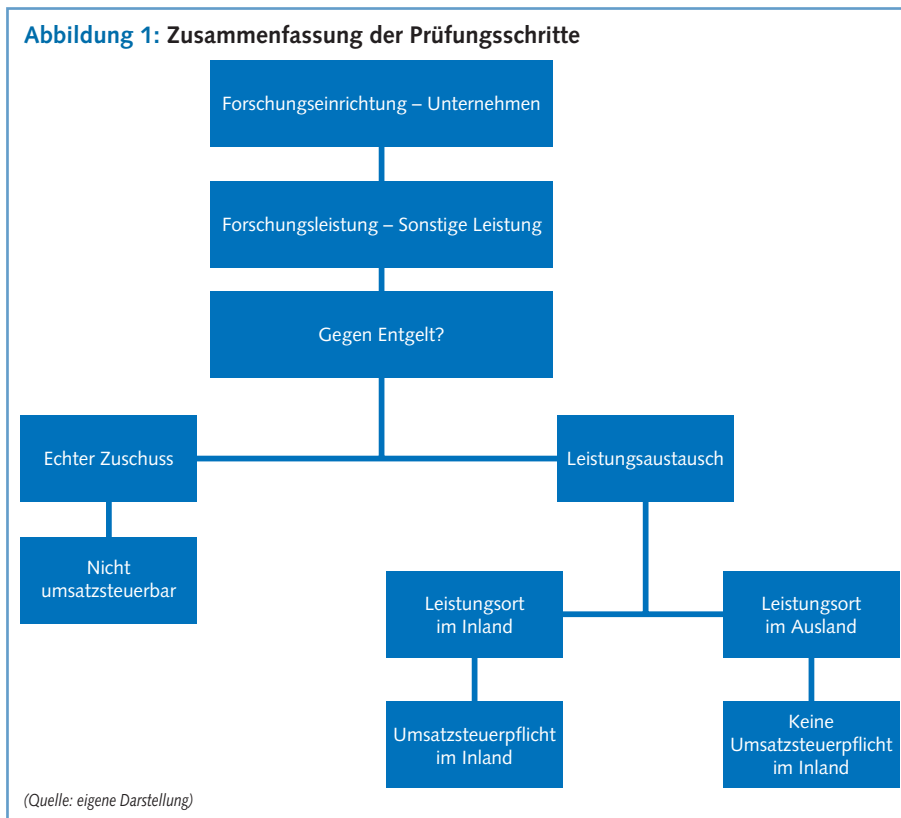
Abbildung 1: Zusammenfassung der Prüfungsschritte

Forschungseinrichtung – Unternehmen

Forschungsleistung – Sonstige Leistung

Gegen Entgelt?

Echter Zuschuss

Leistungsaustausch

Nicht umsatzsteuerbar

Leistungsort im Inland

Leistungsort im Ausland

Umsatzsteuerpflicht im Inland

Keine Umsatzsteuerpflicht im Inland

(Quelle: eigene Darstellung)